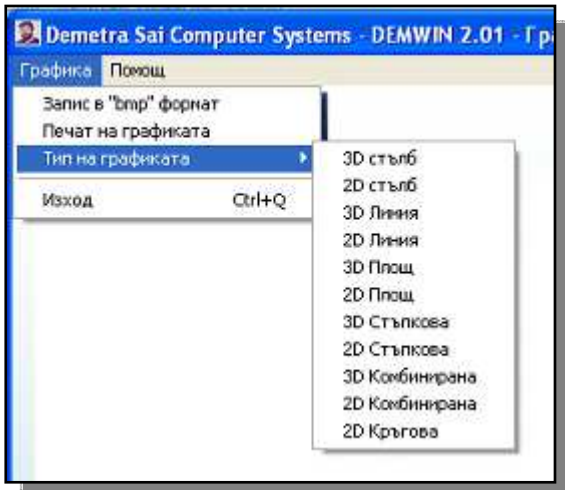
Demetra Sai Computer Systems - DEMWIN 2.01 - Гра

Графика Помощ

Запис в "bmp" формат
Печат на графиката
Тип на графиката
Изход Ctrl+Q

3D стълб
2D стълб
3D Линия
2D Линия
3D Площ
2D Площ
3D Стълкова
2D Стълкова
3D Комбинирана
2D Комбинирана
2D Кръгова